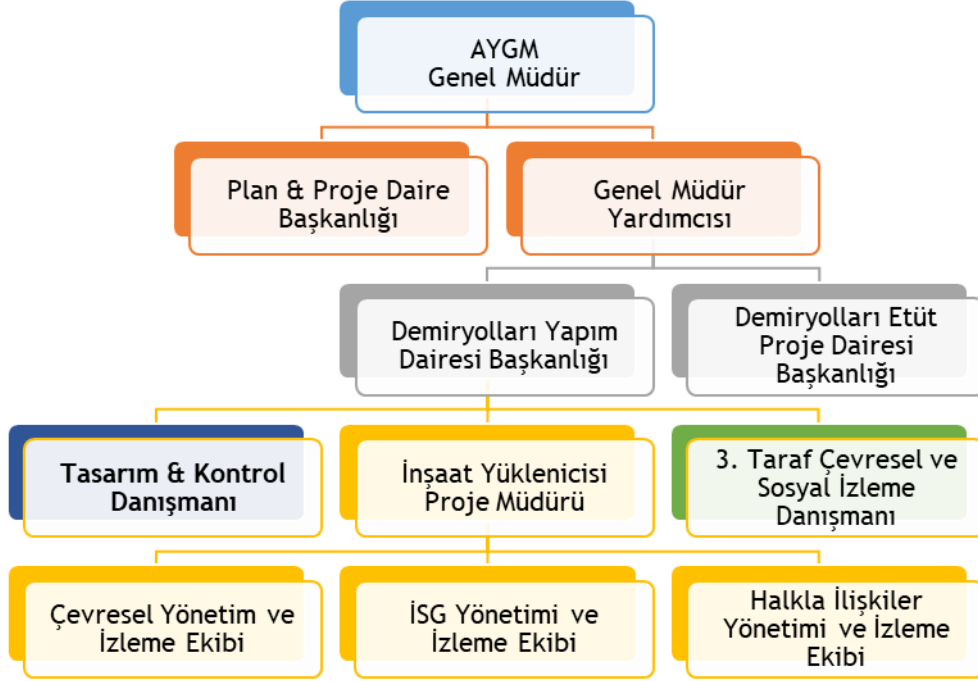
AYGM
Genel Müdür

Plan & Proje Daire Başkanlığı

Genel Müdür Yardımcısı

Demiryolları Yapım Dairesi Başkanlığı

Demiryolları Etüt Proje Dairesi Başkanlığı

Tasarım & Kontrol Danışmanı

İnşaat Yüklenicisi Proje Müdürü

3. Taraf Çevresel ve Sosyal İzleme Danışmanı

Çevresel Yönetim ve İzleme Ekibi

İSG Yönetimi ve İzleme Ekibi

Halkla İlişkiler Yönetimi ve İzleme Ekibi